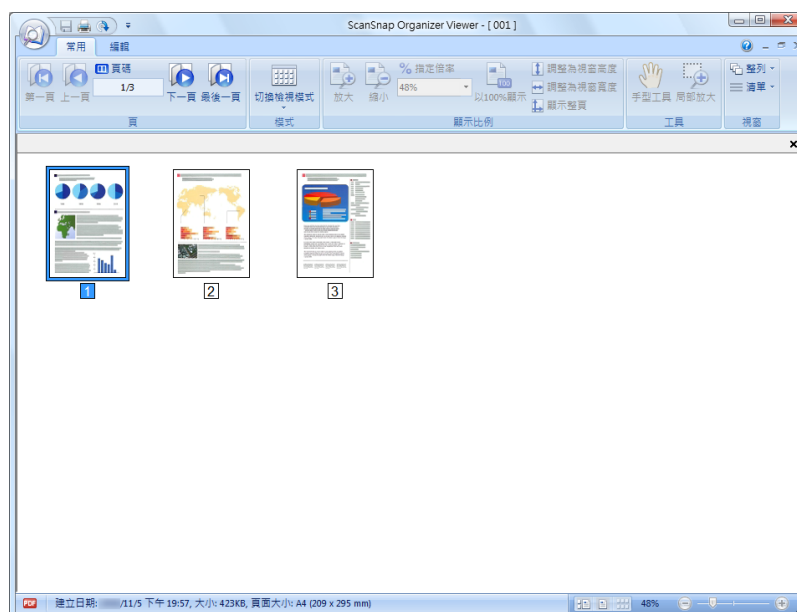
ScanSnap Organizer Viewer - [ 001 ]

常用 編輯

第一頁 上一頁 頁碼 1/3 下一頁 最後一頁
頁

切換檢視模式
模式

放大 縮小 % 指定倍率 48% 以100%顯示 調整為視窗高度 調整為視窗寬度 顯示整頁
顯示比例

手型工具 局部放大
工具

整列 清單
視窗

1
2
3

PDF 建立日期: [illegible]/11/5 下午 19:57, 大小: 423KB, 頁面大小: A4 (209 x 295 mm)

48%